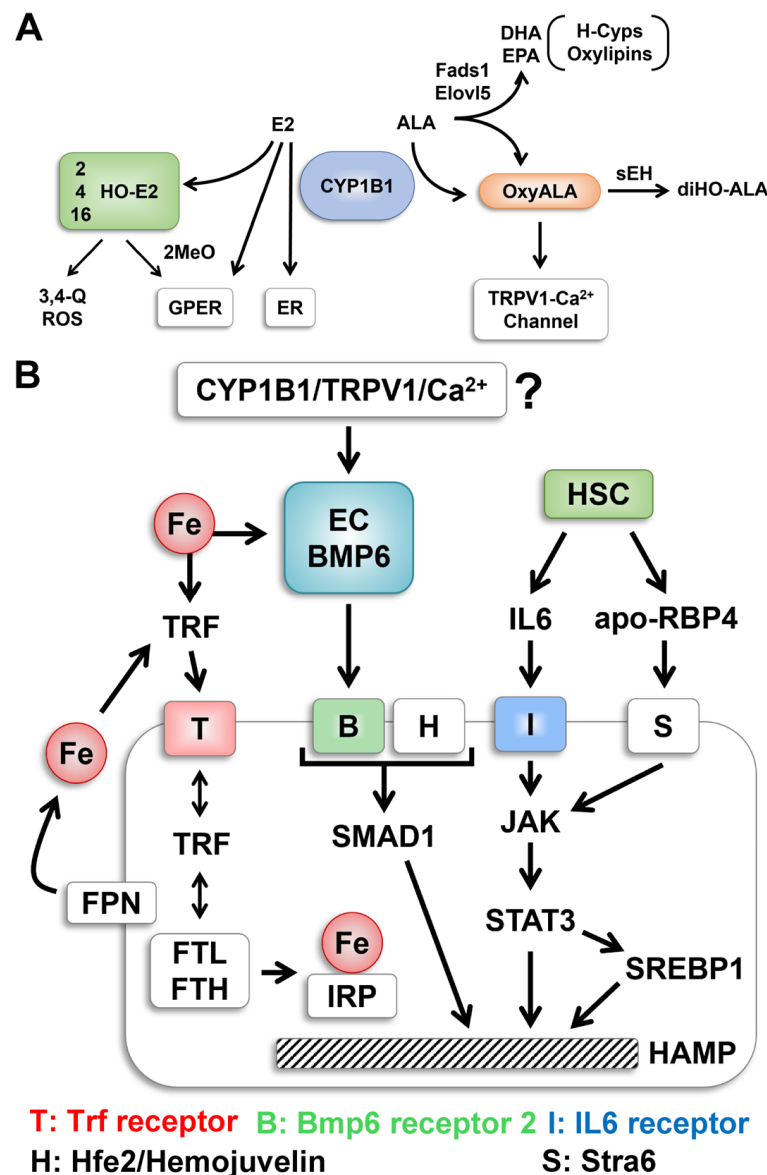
A

DHA
EPA

H-Cyps
Oxylipins

Fads1
Elovl5

E2

ALA

2
4 HO-E2
16

CYP1B1

OxyALA

sEH

diHO-ALA

2MeO

3,4-Q
ROS

GPER

ER

TRPV1-Ca$^{2+}$ Channel

B

CYP1B1/TRPV1/Ca$^{2+}$ ?

Fe

EC
BMP6

HSC

TRF

IL6

apo-RBP4

Fe

T

B

H

I

S

TRF

SMAD1

JAK

FPN

STAT3

FTL
FTH

Fe

IRP

SREBP1

HAMP

T: Trf receptor B: Bmp6 receptor 2 I: IL6 receptor
H: Hfe2/Hemojuvelin S: Stra6